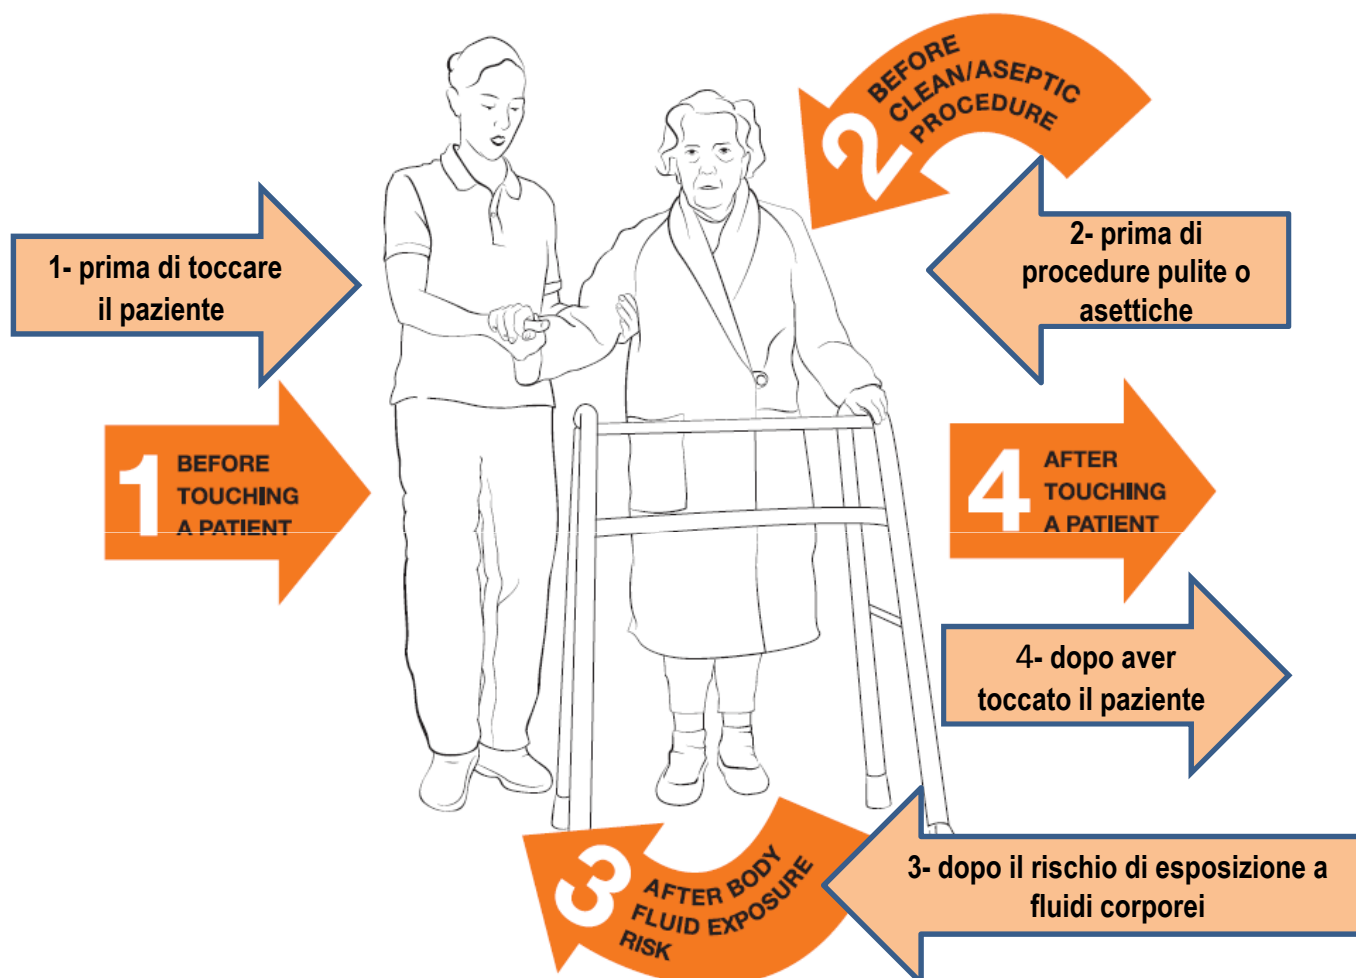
2 BEFORE CLEAN/ASEPTIC PROCEDURE

1- prima di toccare il paziente

2- prima di procedure pulite o asettiche

1 BEFORE TOUCHING A PATIENT

4 AFTER TOUCHING A PATIENT

4- dopo aver toccato il paziente

3 AFTER BODY FLUID EXPOSURE RISK

3- dopo il rischio di esposizione a fluidi corporei